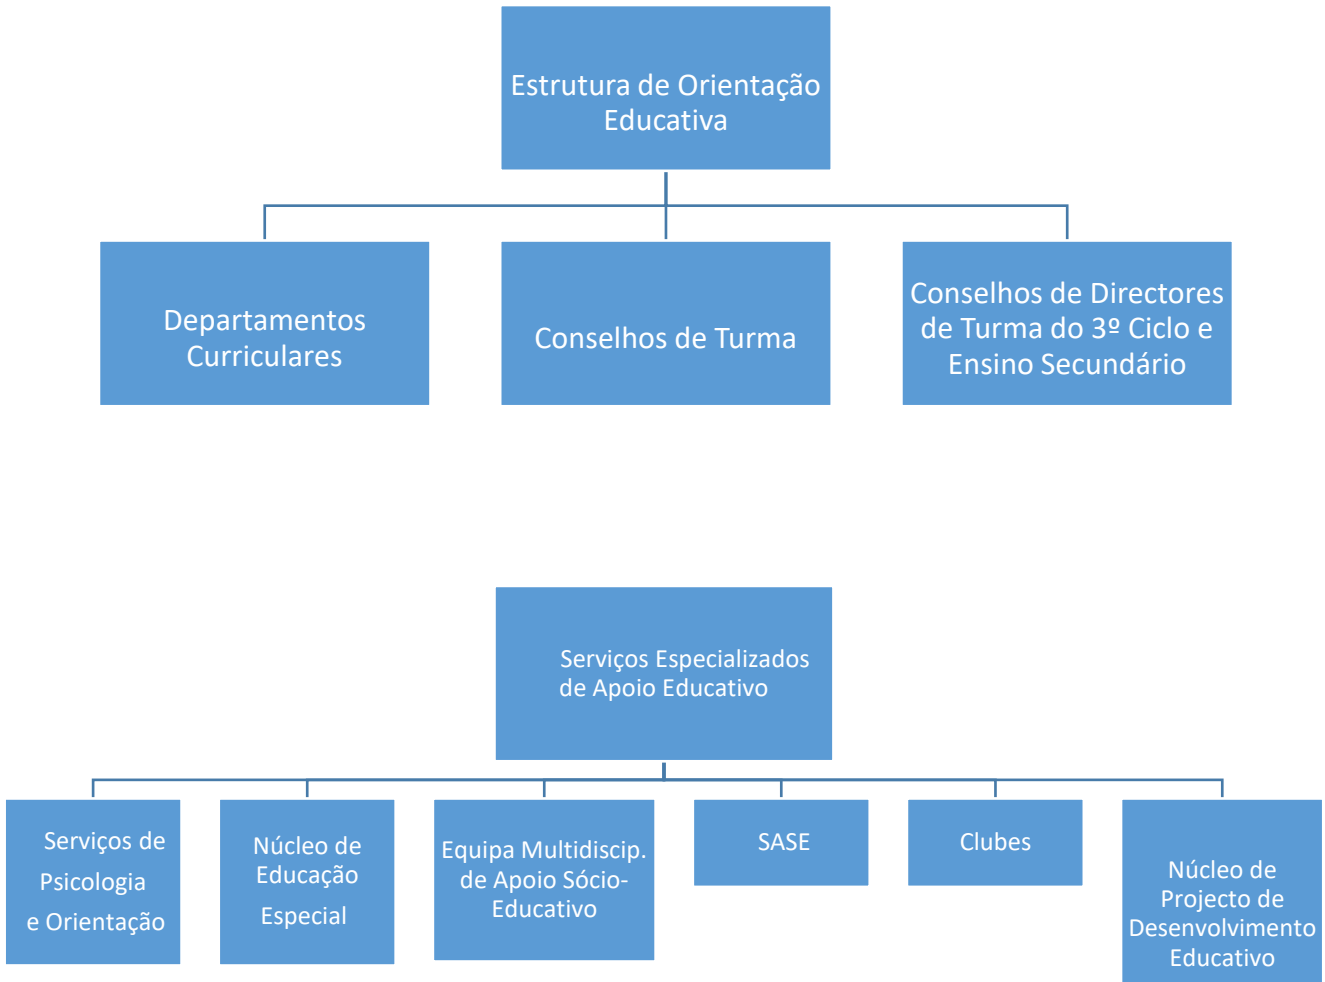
Estrutura de Orientação Educativa

Departamentos Curriculares

Conselhos de Turma

Conselhos de Directores de Turma do 3º Ciclo e Ensino Secundário

Serviços Especializados de Apoio Educativo

Serviços de Psicologia e Orientação

Núcleo de Educação Especial

Equipa Multidiscip. de Apoio Sócio-Educativo

SASE

Clubes

Núcleo de Projecto de Desenvolvimento Educativo